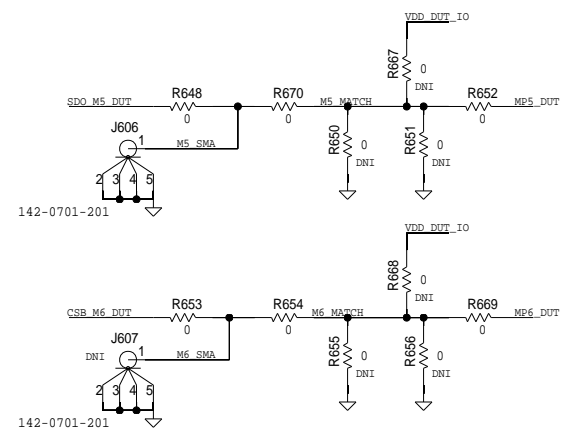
VDD_DUT_IO

R667
0
DNI

SDO_M5_DUT
R648
0
R670
0
M5_MATCH
R652
0
MP5_DUT

J606
1
M5_SMA
2 3 4 5
142-0701-201

R650
0
DNI
R651
0
DNI

VDD_DUT_IO

R668
0
DNI

CSB_M6_DUT
R653
0
R654
0
M6_MATCH
R669
0
MP6_DUT

J607
DNI
1
M6_SMA
2 3 4 5
142-0701-201

R655
0
DNI
R656
0
DNI